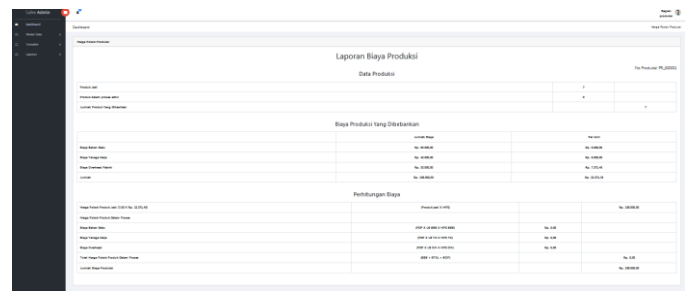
Lotte Admin

Dashboard
Master Data
Transaksi
Laporan

Dashboard

Harga Pokok Produksi

Laporan Biaya Produksi

Data Produksi

No Produksi: PR_00001

| | | |
|---|---|---|
| Produk Jadi | 1 | |
| Produk dalam proses akhir | 0 | |
| Jumlah Produk Yang Dihasilkan | | 1 |

Biaya Produksi Yang Dibebankan

| | Jumlah Biaya | Per Unit |
|---|---|---|
| Biaya Bahan Baku | Rp. 90.000,00 | Rp. 9.000,00 |
| Biaya Tenaga Kerja | Rp. 10.000,00 | Rp. 5.000,00 |
| Biaya Overhead Pabrik | Rp. 20.000,00 | Rp. 7.272,41 |
| Jumlah | Rp. 120.000,00 | Rp. 21.272,41 |

Perhitungan Biaya

| | | | |
|---|---|---|---|
| Harga Pokok Produk Jadi (1 X Rp. 21.272,41) | (Produk Jadi X HPP) | | Rp. 120.000,00 |
| Harga Pokok Produk Dalam Proses | | | |
| Biaya Bahan Baku | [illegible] | Rp. 0,00 | |
| Biaya Tenaga Kerja | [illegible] | Rp. 0,00 | |
| Biaya Overhead | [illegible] | Rp. 0,00 | |
| Total Harga Pokok Produk Dalam Proses | (BBB + BTKL + BOP) | | Rp. 0,00 |
| Jumlah Biaya Produksi | | | Rp. 120.000,00 |